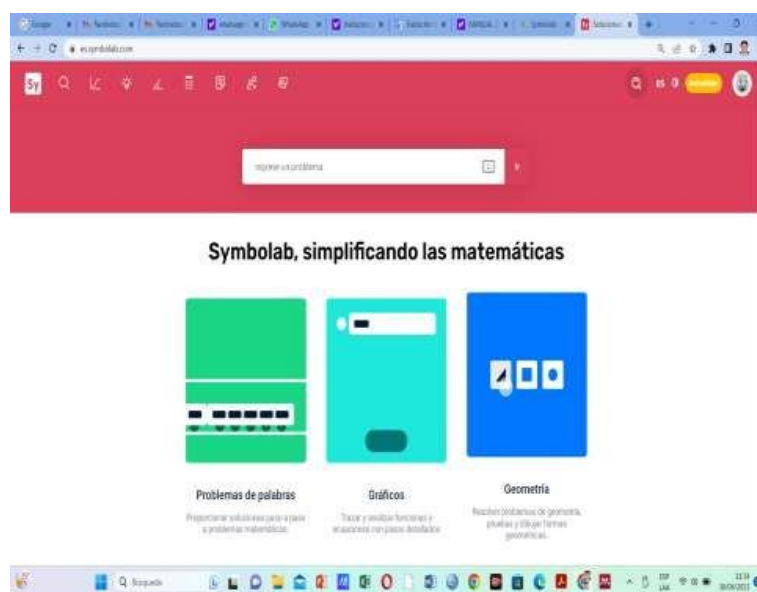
es.symbolab.com

Sy

Ingrese un problema

Symbolab, simplificando las matemáticas

Problemas de palabras

Proporcionar soluciones paso a paso a problemas matemáticos

Gráficos

Trazar y analizar funciones y ecuaciones con pasos detallados

Geometría

Resolver problemas de geometría, pruebas y dibujar formas geométricas

Q Búsqueda